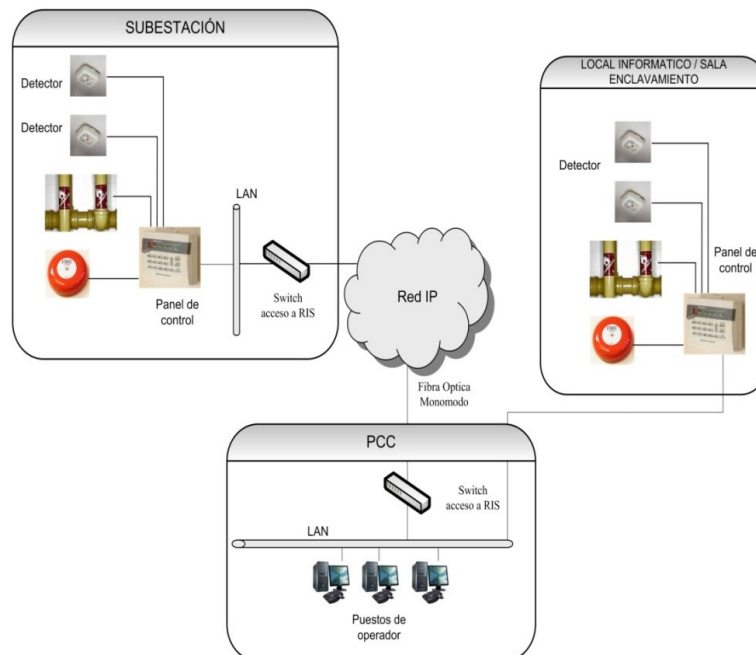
SUBESTACIÓN

Detector

Detector

LAN

Panel de control

Switch acceso a RIS

Red IP

LOCAL INFORMATICO / SALA ENCLAVAMIENTO

Detector

Panel de control

Fibra Optica Monomodo

PCC

Switch acceso a RIS

LAN

Puestos de operador